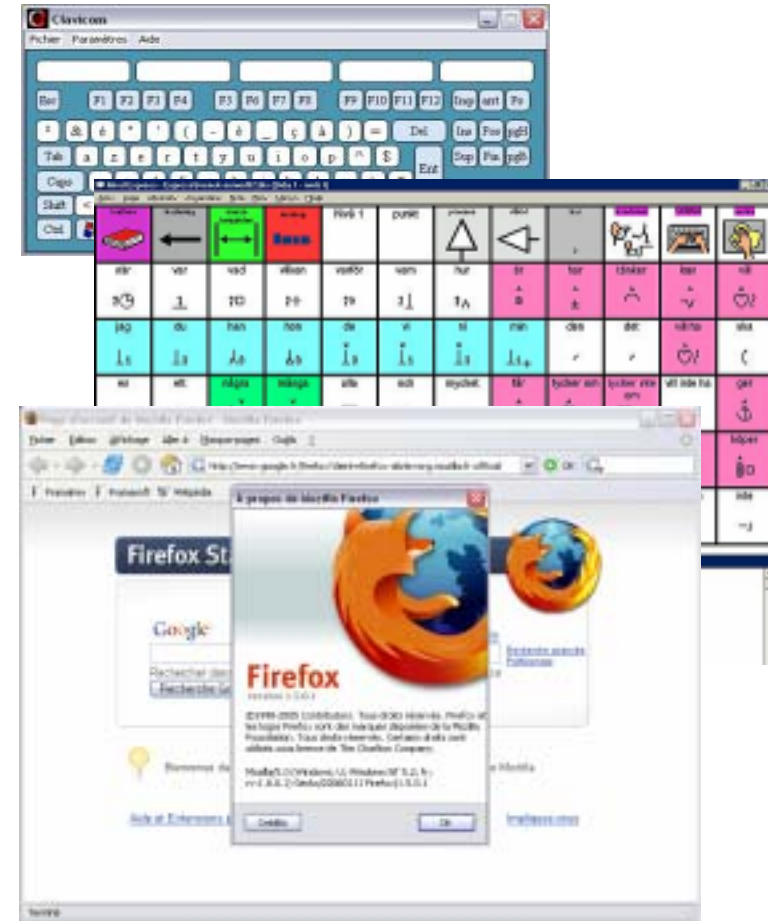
Clavicom
Fichier Paramètres Aide
Esc F1 F2 F3 F4 F5 F6 F7 F8 F9 F10 F11 F12 Imp arrt Pa
² & é " ' ( - è _ ç à ) = Del Ins Fos pgH
Tab a z e r t y u i o p ^ $ Sup Fin pgB
Caps Ent
Shift <
Ctrl

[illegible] Firefox 1 pusle
var vad vilken varför vem hur tror
jag du han hon de vi ni man
mitt
ler
Firefox St
Google
Rechercher
Firefox
À propos de Mozilla Firefox
©1998-2005 Contributeurs. Tous droits réservés. Firefox et les logos Firefox sont des marques déposées de la Mozilla Foundation. Tous droits réservés.
Crédits
OK
Terminé